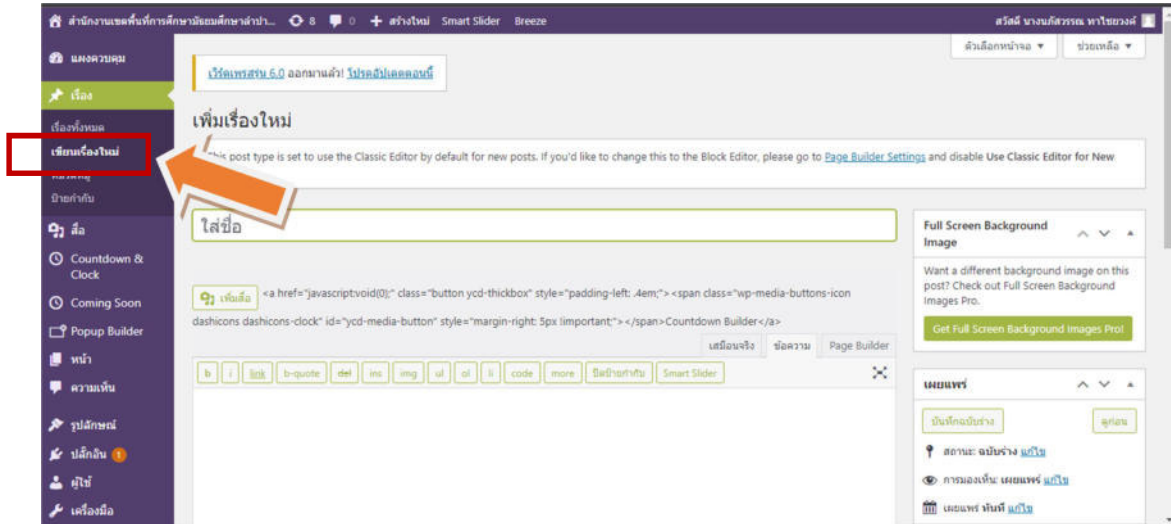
สำนักงานเขตพื้นที่การศึกษามัธยมศึกษาลำปา... 8 0 + สร้างใหม่ Smart Slider Breeze สวัสดี นางนภัสวรรณ ทาไชยวงค์

แผงควบคุม
เรื่อง
เรื่องทั้งหมด
เขียนเรื่องใหม่
หมวดหมู่
ป้ายกำกับ
สื่อ
Countdown & Clock
Coming Soon
Popup Builder
หน้า
ความเห็น
รูปลักษณ์
ปลั๊กอิน 1
ผู้ใช้
เครื่องมือ

ตัวเลือกหน้าจอ ▼ ช่วยเหลือ ▼

เวิร์ดเพรสรุ่น 6.0 ออกมาแล้ว! โปรดอัปเดตตอนนี้

เพิ่มเรื่องใหม่

This post type is set to use the Classic Editor by default for new posts. If you'd like to change this to the Block Editor, please go to Page Builder Settings and disable Use Classic Editor for New

ใส่ชื่อ

เพิ่มสื่อ <a href="javascript:void(0);" class="button ycd-thickbox" style="padding-left: .4em;"><span class="wp-media-buttons-icon dashicons dashicons-clock" id="ycd-media-button" style="margin-right: 5px !important;"></span>Countdown Builder</a>

เสมือนจริง ข้อความ Page Builder

b i link b-quote del ins img ul ol li code more ปิดป้ายกำกับ Smart Slider

Full Screen Background Image

Want a different background image on this post? Check out Full Screen Background Images Pro.

Get Full Screen Background Images Pro!

เผยแพร่

บันทึกฉบับร่าง ดูก่อน

สถานะ: ฉบับร่าง แก้ไข

การมองเห็น: เผยแพร่ แก้ไข

เผยแพร่ ทันที แก้ไข